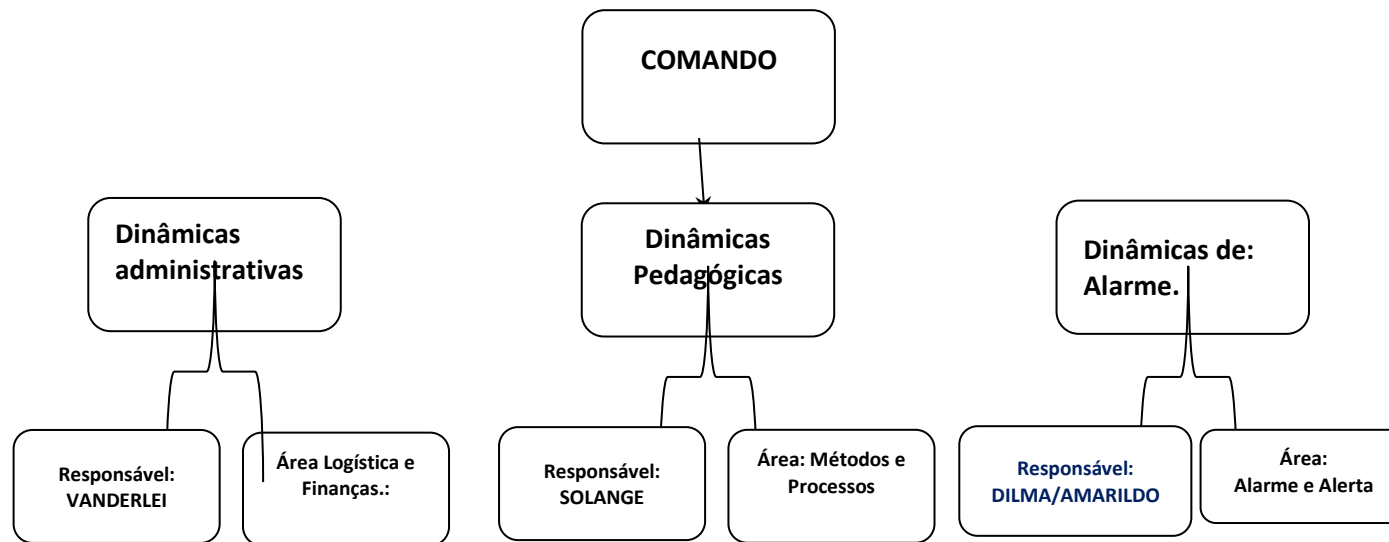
COMANDO

Dinâmicas administrativas

Responsável: VANDERLEI

Área Logística e Finanças.:

Dinâmicas Pedagógicas

Responsável: SOLANGE

Área: Métodos e Processos

Dinâmicas de: Alarme.

Responsável: DILMA/AMARILDO

Área: Alarme e Alerta